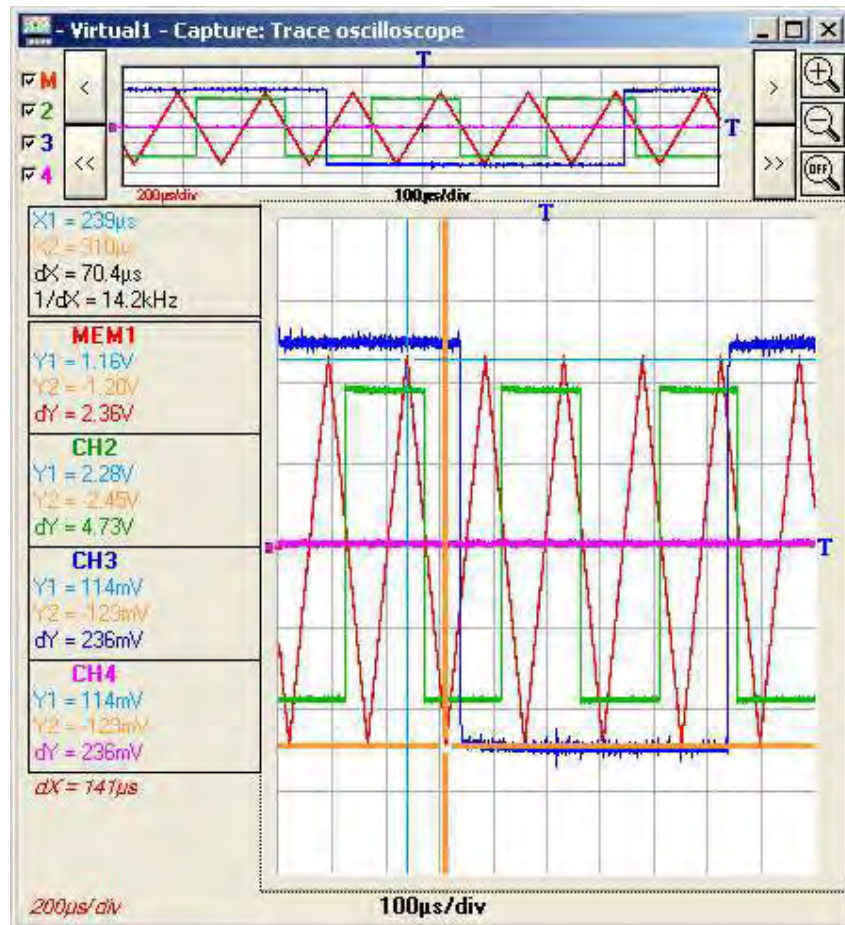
- Virtual1 - Capture: Trace oscilloscope

M
2
3
4

<
<<
>
>>

T
T
200µs/div
100µs/div

X1 = 239µs
X2 = 310µs
dX = 70.4µs
1/dX = 14.2kHz

MEM1
Y1 = 1.16V
Y2 = -1.20V
dY = 2.36V

CH2
Y1 = 2.28V
Y2 = -2.45V
dY = 4.73V

CH3
Y1 = 114mV
Y2 = -123mV
dY = 236mV

CH4
Y1 = 114mV
Y2 = -123mV
dY = 236mV

dX = 141µs

T
T

200µs/div
100µs/div